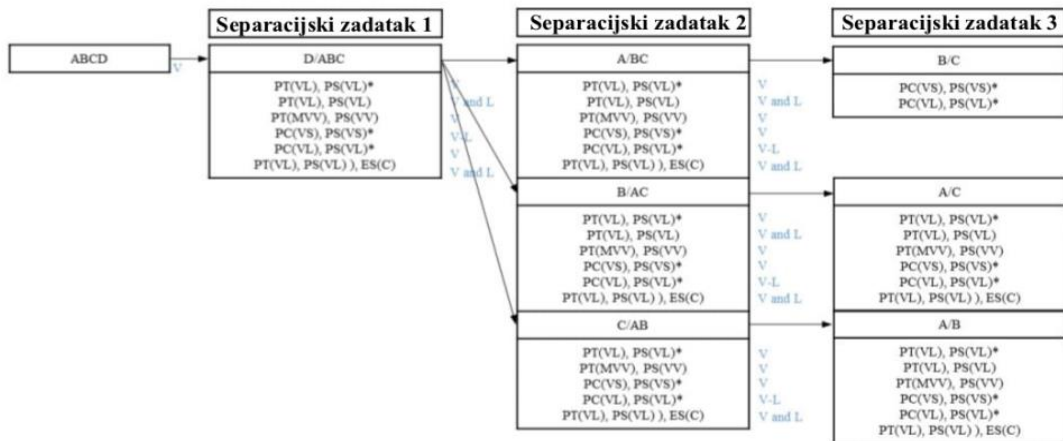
Separacijski zadatak 1

Separacijski zadatak 2

Separacijski zadatak 3

ABCD

V

D/ABC

PT(VL), PS(VL)*
PT(VL), PS(VL)
PT(MVV), PS(VV)
PC(VS), PS(VS)*
PC(VL), PS(VL)*
PT(VL), PS(VL) ), ES(C)

V
V and L
V
V-L
V
V and L

A/BC

PT(VL), PS(VL)*
PT(VL), PS(VL)
PT(MVV), PS(VV)
PC(VS), PS(VS)*
PC(VL), PS(VL)*
PT(VL), PS(VL) ), ES(C)

V
V and L
V
V
V-L
V and L

B/C

PC(VS), PS(VS)*
PC(VL), PS(VL)*

B/AC

PT(VL), PS(VL)*
PT(VL), PS(VL)
PT(MVV), PS(VV)
PC(VS), PS(VS)*
PC(VL), PS(VL)*
PT(VL), PS(VL) ), ES(C)

V
V and L
V
V
V-L
V and L

A/C

PT(VL), PS(VL)*
PT(VL), PS(VL)
PT(MVV), PS(VV)
PC(VS), PS(VS)*
PC(VL), PS(VL)*
PT(VL), PS(VL) ), ES(C)

C/AB

PT(VL), PS(VL)*
PT(MVV), PS(VV)
PC(VS), PS(VS)*
PC(VL), PS(VL)*
PT(VL), PS(VL) ), ES(C)

V
V
V
V-L
V and L

A/B

PT(VL), PS(VL)*
PT(VL), PS(VL)
PT(MVV), PS(VV)
PC(VS), PS(VS)*
PC(VL), PS(VL)*
PT(VL), PS(VL) ), ES(C)